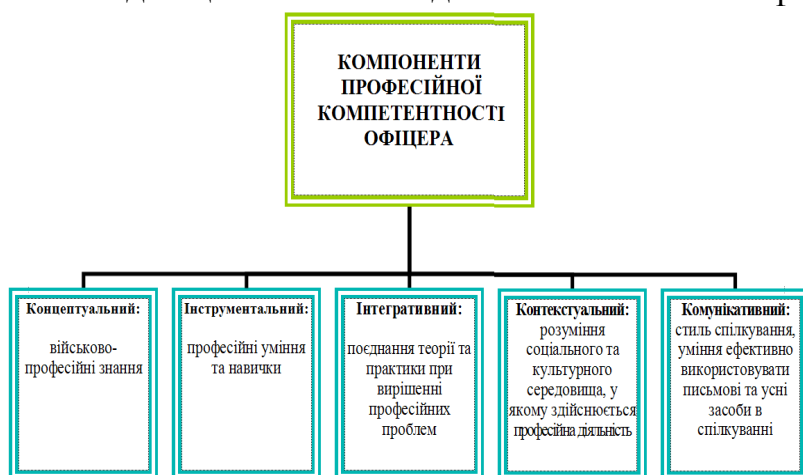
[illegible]

КОМПОНЕНТИ ПРОФЕСІЙНОЇ КОМПЕТЕНТНОСТІ ОФІЦЕРА

Концептуальний:
військово-професійні знання

Інструментальний:
професійні уміння та навички

Інтегративний:
поєднання теорії та практики при вирішенні професійних проблем

Контекстуальний:
розуміння соціального та культурного середовища, у якому здійснюється професійна діяльність

Комунікативний:
стиль спілкування, уміння ефективно використовувати письмові та усні засоби в спілкуванні